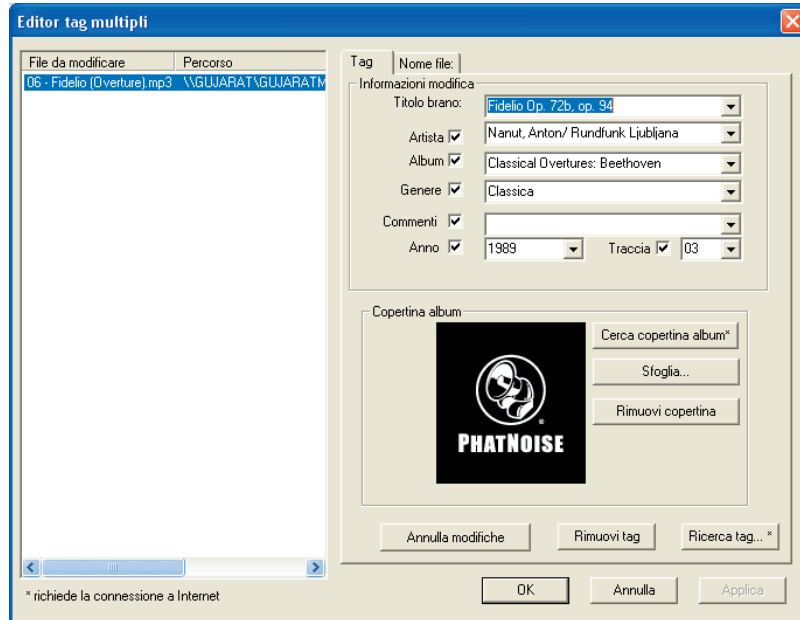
Editor tag multipli

| File da modificare | Percorso |
|---|---|
| 06 - Fidelio (Overture).mp3 | \\GUJARAT\GUJARATM |

Tag
Nome file:

Informazioni modifica
Titolo brano: Fidelio Op. 72b, op. 94
Artista ☑ Nanut, Anton/ Rundfunk Ljubljana
Album ☑ Classical Overtures: Beethoven
Genere ☑ Classica
Commenti ☑
Anno ☑ 1989
Traccia ☑ 03

Copertina album
PHATNOISE
Cerca copertina album*
Sfoglia...
Rimuovi copertina

Annulla modifiche
Rimuovi tag
Ricerca tag... *

* richiede la connessione a Internet
OK
Annulla
Applica